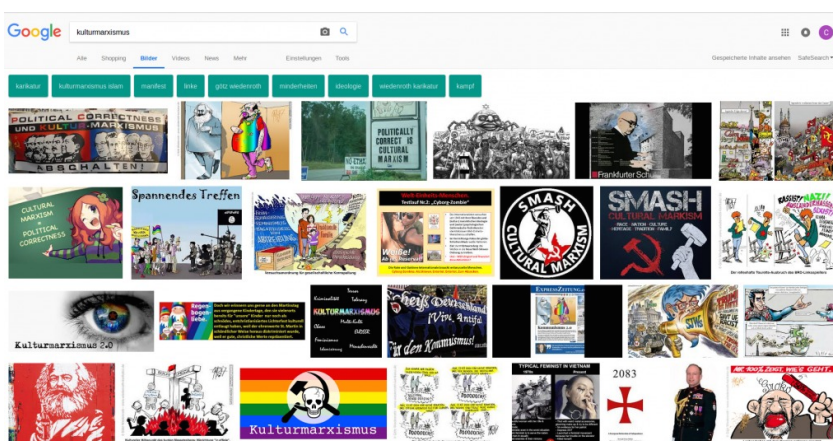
Google

kulturmarxismus

Alle Shopping Bilder Videos News Mehr Einstellungen Tools

Gespeicherte Inhalte ansehen SafeSearch

karikatur kulturmarxismus islam manifest linke götz wiedenroth minderheiten ideologie wiedenroth karikatur kampf

POLITICAL CORRECTNESS UND KULTURMARXISMUS ABSCHALTEN!

POLITICALLY CORRECT IS CULTURAL MARXISM

Frankfurter Schule

CULTURAL MARXISM = POLITICAL CORRECTNESS

Spannendes Treffen

SMASH CULTURAL MARXISM

SMASH CULTURAL MARXISM

Kulturmarxismus 2.0

KULTURMARXISMUS

Scheiß Deutschland Viva Antifa Für den Kommunismus!

TYPICAL FEMINIST IN VIETNAM

2083

Kulturmarxismus